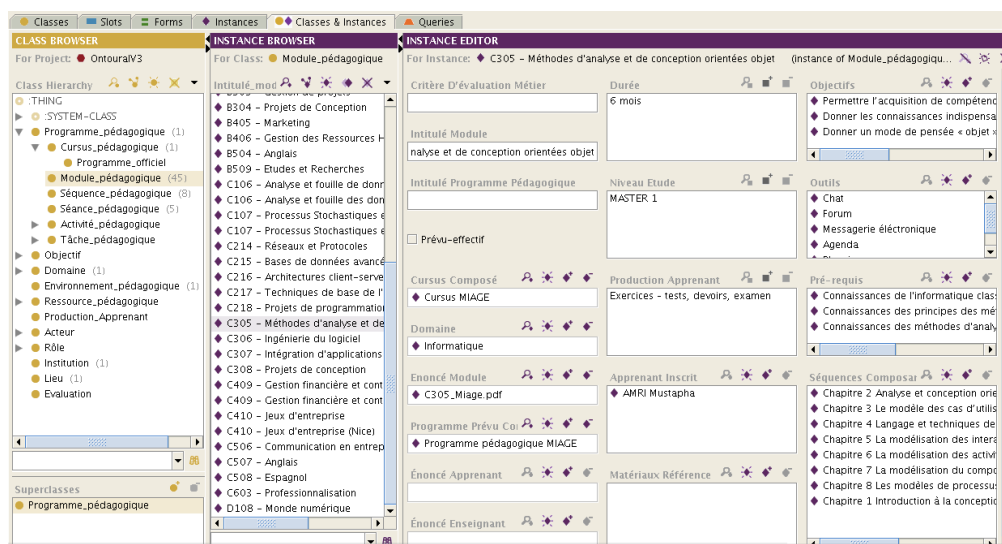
Classes | Slots | Forms | Instances | Classes & Instances | Queries

CLASS BROWSER
For Project: OntouralV3
Class Hierarchy
:THING
:SYSTEM-CLASS
Programme_pédagogique (1)
Cursus_pédagogique (1)
Programme_officiel
Module_pédagogique (45)
Séquence_pédagogique (8)
Séance_pédagogique (5)
Activité_pédagogique
Tâche_pédagogique
Objectif
Domaine (1)
Environnement_pédagogique (1)
Ressource_pédagogique
Production_Apprenant
Acteur
Rôle
Institution (1)
Lieu (1)
Evaluation

Superclasses
Programme_pédagogique

INSTANCE BROWSER
For Class: Module_pédagogique
Intitulé_mod
B304 - Projets de Conception
B405 - Marketing
B406 - Gestion des Ressources H
B504 - Anglais
B509 - Etudes et Recherches
C106 - Analyse et fouille de donn
C106 - Analyse et fouille des don
C107 - Processus Stochastiques e
C107 - Processus Stochastiques e
C214 - Réseaux et Protocoles
C215 - Bases de données avancé
C216 - Architectures client-serve
C217 - Techniques de base de l'
C218 - Projets de programmation
C305 - Méthodes d'analyse et de
C306 - Ingénierie du logiciel
C307 - Intégration d'applications
C308 - Projets de conception
C409 - Gestion financière et cont
C409 - Gestion financière et cont
C410 - Jeux d'entreprise
C410 - Jeux d'entreprise (Nice)
C506 - Communication en entrep
C507 - Anglais
C508 - Espagnol
C603 - Professionnalisation
D108 - Monde numérique

INSTANCE EDITOR
For Instance: C305 - Méthodes d'analyse et de conception orientées objet (instance of Module_pédagogiqu...

Critère D'évaluation Métier
Intitulé Module
nalyse et de conception orientées objet
Intitulé Programme Pédagogique
Prévu-effectif
Cursus Composé
Cursus MIAGE
Domaine
Informatique
Enoncé Module
C305_Miage.pdf
Programme Prévu Co
Programme pédagogique MIAGE
Énoncé Apprenant
Énoncé Enseignant

Durée
6 mois
Niveau Etude
MASTER 1
Production Apprenant
Exercices - tests, devoirs, examen
Apprenant Inscrit
AMRI Mustapha
Matériaux Référence

Objectifs
Permettre l'acquisition de compétenc
Donner les connaissances indispensa
Donner un mode de pensée « objet »
Outils
Chat
Forum
Messagerie électronique
Agenda
Pré-requis
Connaissances de l'informatique clas
Connaissances des principes des mé
Connaissances des méthodes d'analy
Séquences Composar
Chapitre 2 Analyse et conception orie
Chapitre 3 Le modèle des cas d'utilis
Chapitre 4 Langage et techniques de
Chapitre 5 La modélisation des intera
Chapitre 6 La modélisation des activi
Chapitre 7 La modélisation du compo
Chapitre 8 Les modèles de processu
Chapitre 1 Introduction à la concepti